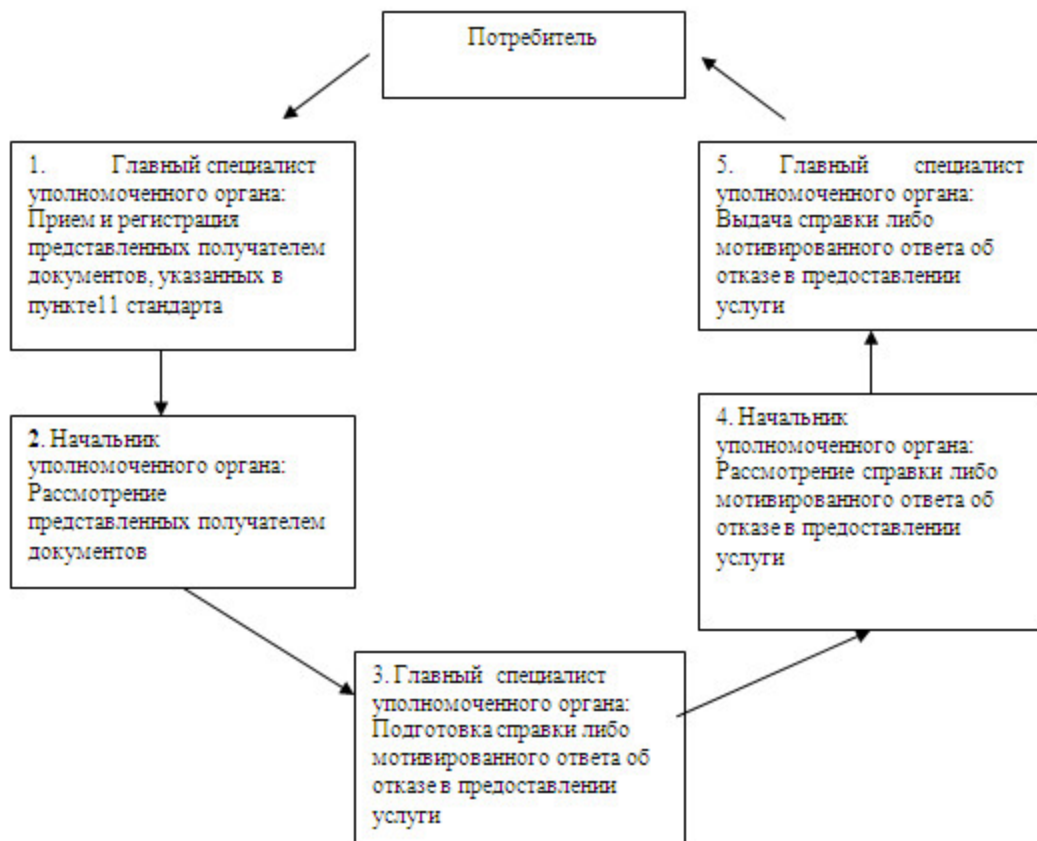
Потребитель

1. Главный специалист уполномоченного органа: Прием и регистрация представленных получателем документов, указанных в пункте11 стандарта

2. Начальник уполномоченного органа: Рассмотрение представленных получателем документов

3. Главный специалист уполномоченного органа: Подготовка справки либо мотивированного ответа об отказе в предоставлении услуги

4. Начальник уполномоченного органа: Рассмотрение справки либо мотивированного ответа об отказе в предоставлении услуги

5. Главный специалист уполномоченного органа: Выдача справки либо мотивированного ответа об отказе в предоставлении услуги